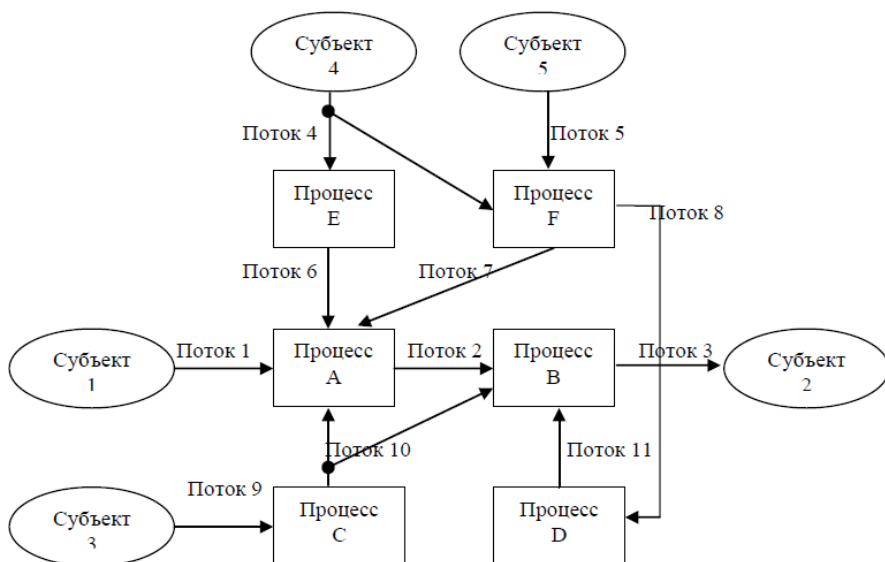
Субъект 4

Субъект 5

Поток 4

Поток 5

Процесс E

Процесс F

Поток 8

Поток 6

Поток 7

Субъект 1

Поток 1

Процесс A

Поток 2

Процесс B

Поток 3

Субъект 2

Поток 10

Поток 11

Поток 9

Субъект 3

Процесс C

Процесс D